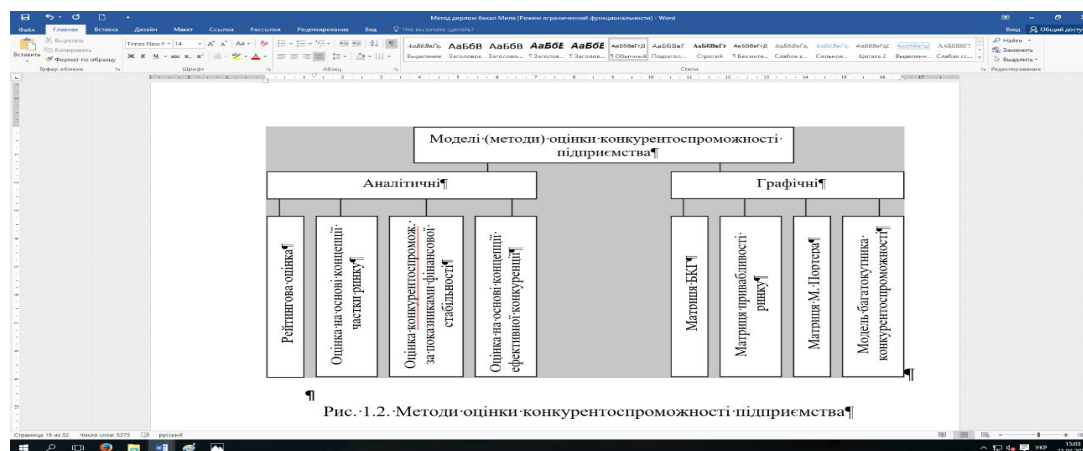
Метод диплом бокал Мила (Режим ограниченной функциональности) - Word

Файл Главная Вставка Дизайн Макет Ссылки Рассылки Рецензирование Вид Что вы хотите сделать?

Вход Общий доступ

Вырезать Копировать Формат по образцу Вставить Буфер обмена

Times New R 14 Шрифт Абзац

АаБбВвГг Выделение АаБбВ Заголовок АаБбВ Заголово... АаБбЕ 1 Заголов... АаБбЕ 1 Заголов... АаБбВвГгД 1 Обычный АаБбВвГ Подзагол... АаБбВвГг Строгий АаБбВвГгД 1 Без инте... АаБбВвГг Слабое в... АаБбВвГг Сильное... АаБбВвГг Цитата 2 АаБбВвГг Выделенн... АаБбВвГг Слабая сс... ААББВВГГ

Стили

Найти Заменить Выделить Редактирование

Моделі·(методи)·оцінки·конкурентоспроможності·підприємства¶

Аналітичні¶

Графічні¶

Рейтингова·оцінка¶

Оцінка·на·основі·концепції·частки·ринку¶

Оцінка·конкурентоспромож.·за·показниками·фінансової·стабільності¶

Оцінка·на·основі·концепції·ефективної·конкуренції¶

Матриця·БКГ¶

Матриця·привабливості·ринку¶

Матриця·М.·Портера¶

Модель·багатокутника·конкурентоспроможності¶

¶

¶

Рис.·1.2.·Методи·оцінки·конкурентоспроможності·підприємства¶

Страница 18 из 32 Число слов: 5375 русский

УКР 15:03